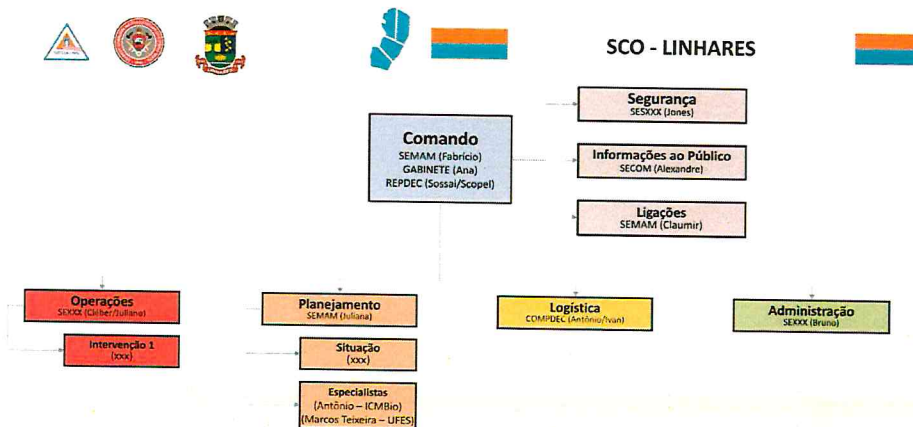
SCO - LINHARES

Comando
SEMAM (Fabrício)
GABINETE (Ana)
REPDEC (Sossai/Scopel)

Segurança
SESXXX (Jones)

Informações ao Público
SECOM (Alexandre)

Ligações
SEMAM (Claumir)

Operações
SESXXX (Cleber/Juliana)

Intervenção 1
(xxx)

Planejamento
SEMAM (Juliana)

Situação
(xxx)

Especialistas
(Antônio – ICMBio)
(Marcos Teixeira – UFES)

Logística
COMPDEC (Antônio/Ivan)

Administração
SEXXX (Bruno)